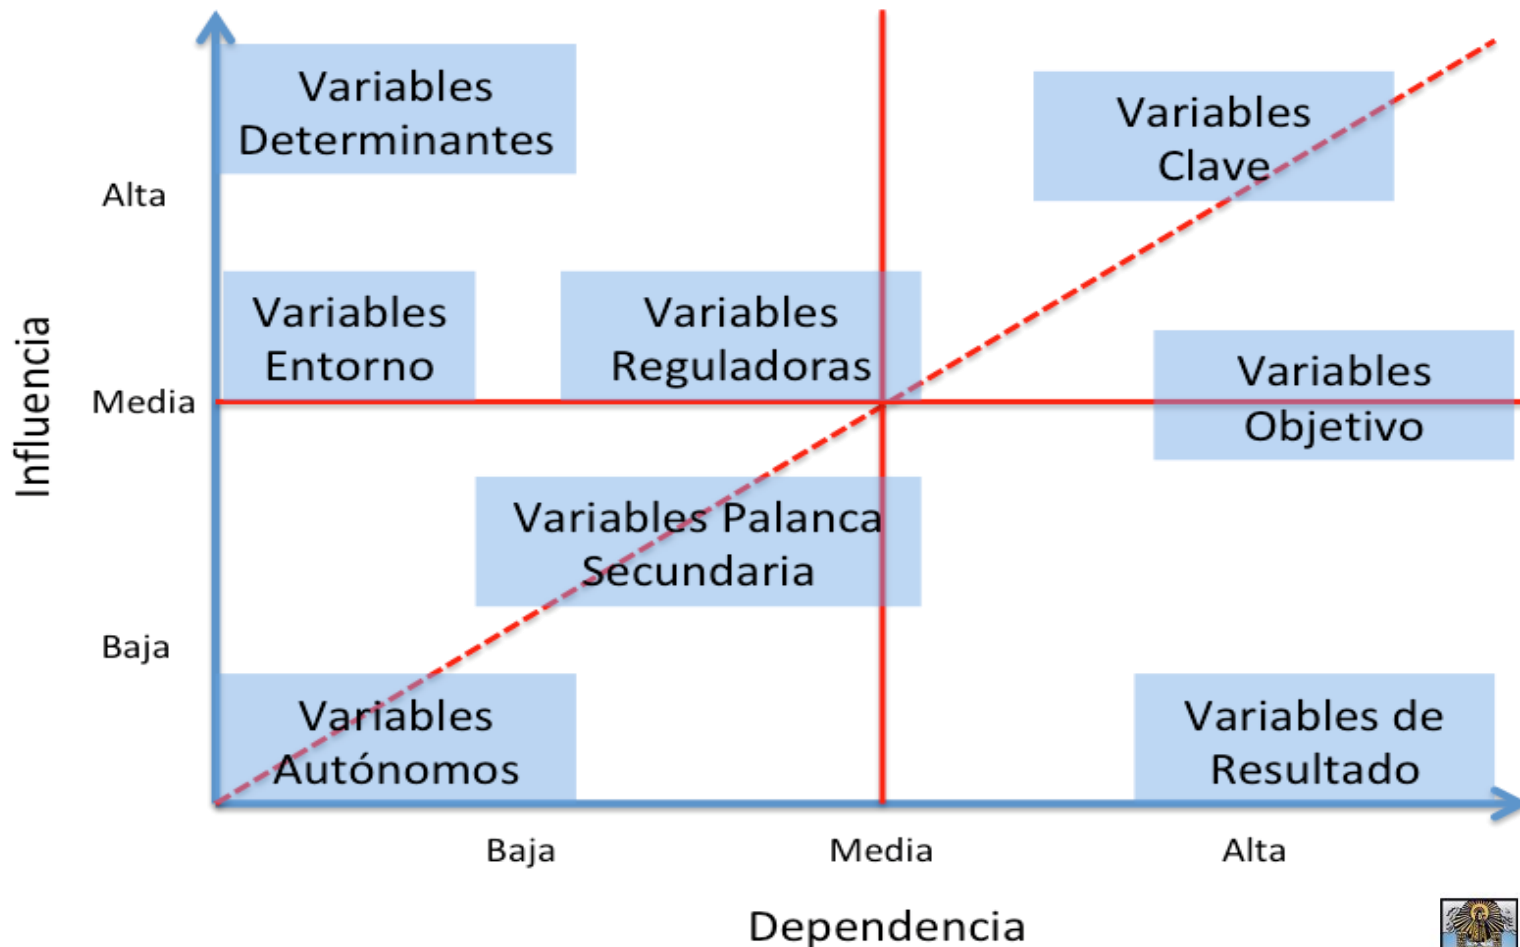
Influencia

Alta

Media

Baja

Variables Determinantes

Variables Clave

Variables Entorno

Variables Reguladoras

Variables Objetivo

Variables Palanca Secundaria

Variables Autónomos

Variables de Resultado

Baja

Media

Alta

Dependencia